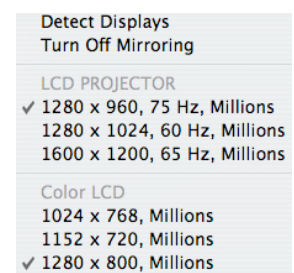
Detect Displays
Turn Off Mirroring

LCD PROJECTOR
✓ 1280 x 960, 75 Hz, Millions
1280 x 1024, 60 Hz, Millions
1600 x 1200, 65 Hz, Millions

Color LCD
1024 x 768, Millions
1152 x 720, Millions
✓ 1280 x 800, Millions